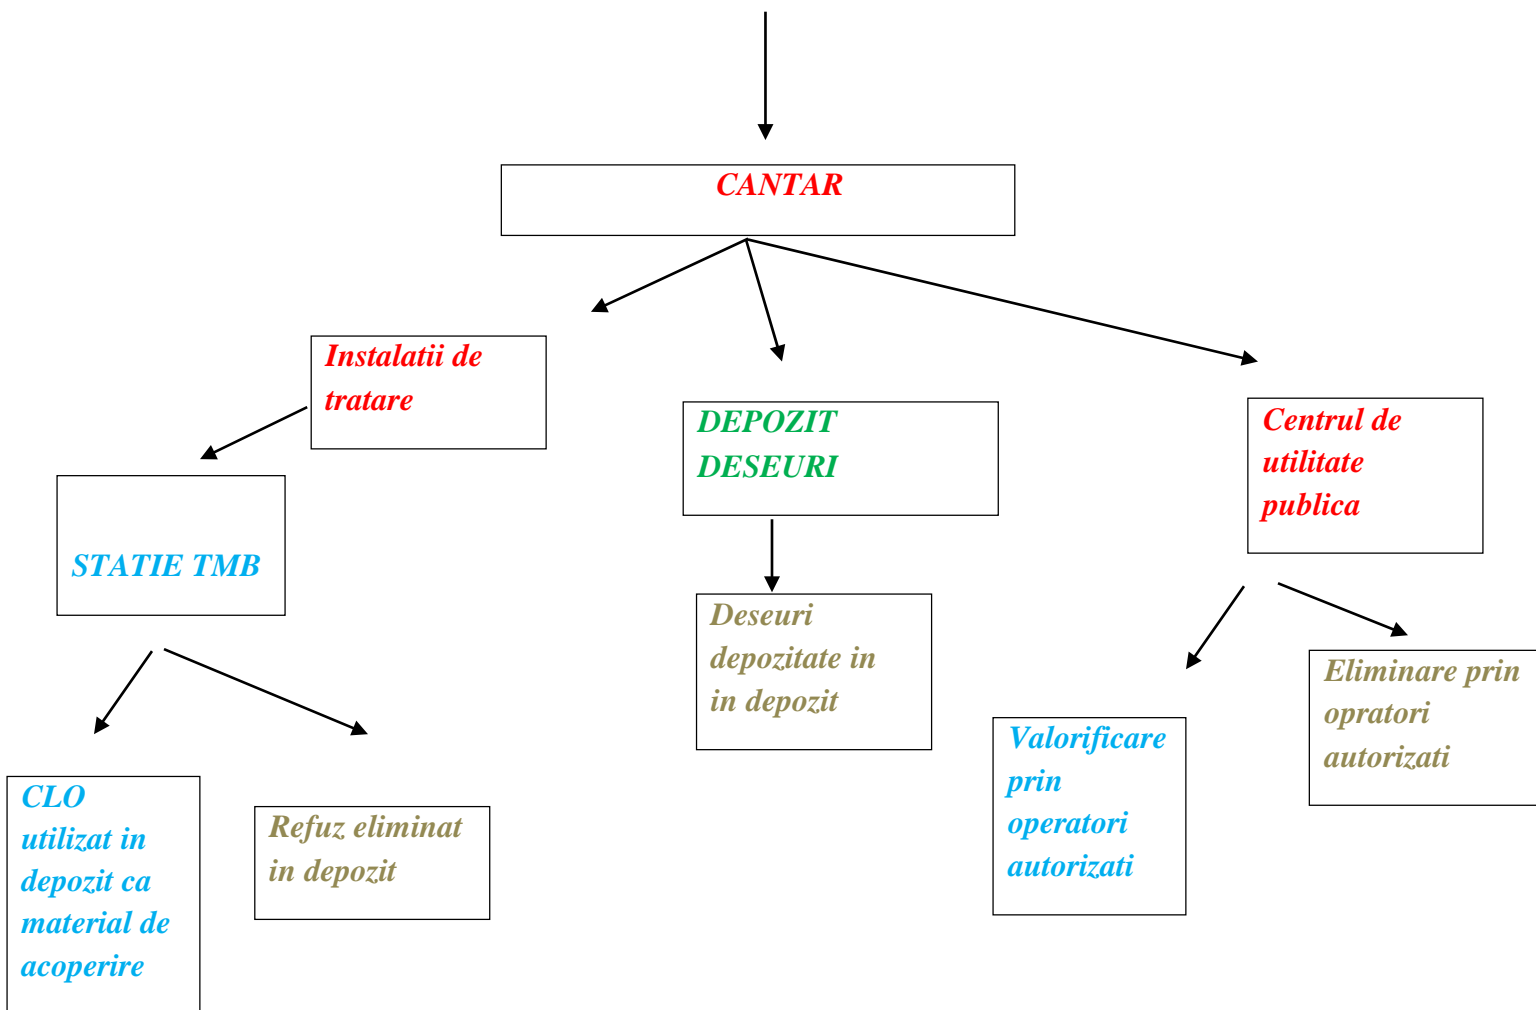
CANTAR

Instalatii de tratare

DEPOZIT DESEURI

Centrul de utilitate publica

STATIE TMB

Deseuri depozitate in in depozit

Valorificare prin operatori autorizati

Eliminare prin opratori autorizati

CLO utilizat in depozit ca material de acoperire

Refuz eliminat in depozit